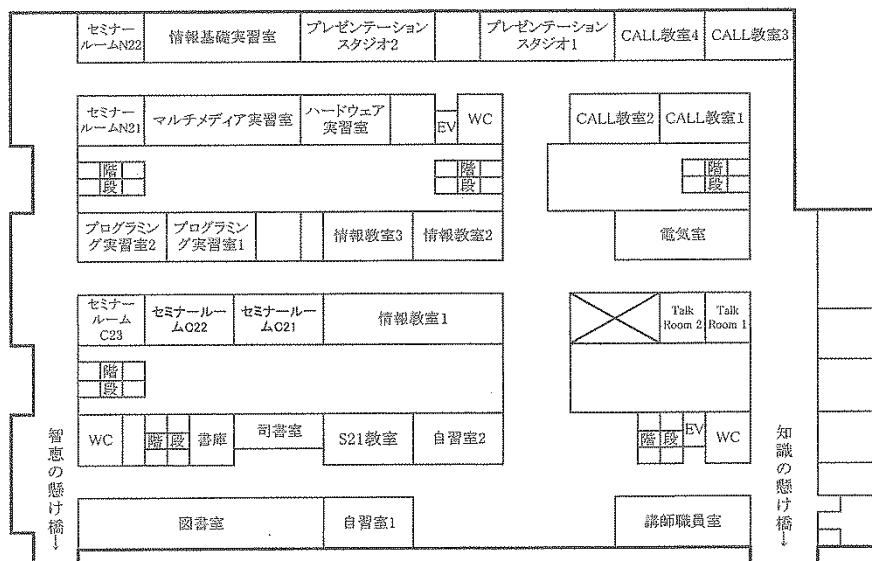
セミナールームN22
情報基礎実習室
プレゼンテーションスタジオ2
プレゼンテーションスタジオ1
CALL教室4
CALL教室3

セミナールームN21
マルチメディア実習室
ハードウェア実習室
EV
WC
CALL教室2
CALL教室1

階段
階段
階段

プログラミング実習室2
プログラミング実習室1
情報教室3
情報教室2
電気室

セミナールームC23
セミナールームC22
セミナールームC21
情報教室1
Talk Room 2
Talk Room 1

階段

WC
階段
書庫
司書室
S21教室
自習室2
階段
EV
WC

智恵の懸け橋↓
知識の懸け橋↓

図書室
自習室1
講師職員室